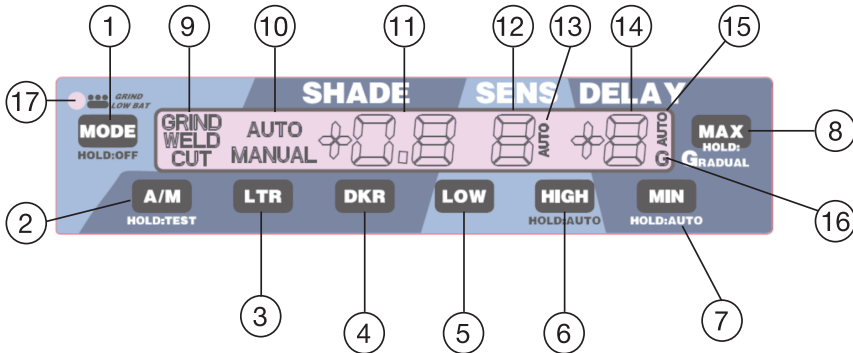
1 9 10 11 12 13 14 15

17 GRIND LOW BAT

SHADE SENS DELAY

MODE HOLD:OFF

GRIND WELD CUT AUTO MANUAL

AUTO AUTO G

MAX HOLD: GRADUAL 8

A/M HOLD:TEST LTR DKR LOW HIGH HOLD:AUTO MIN HOLD:AUTO

2 16

3 4 5 6 7